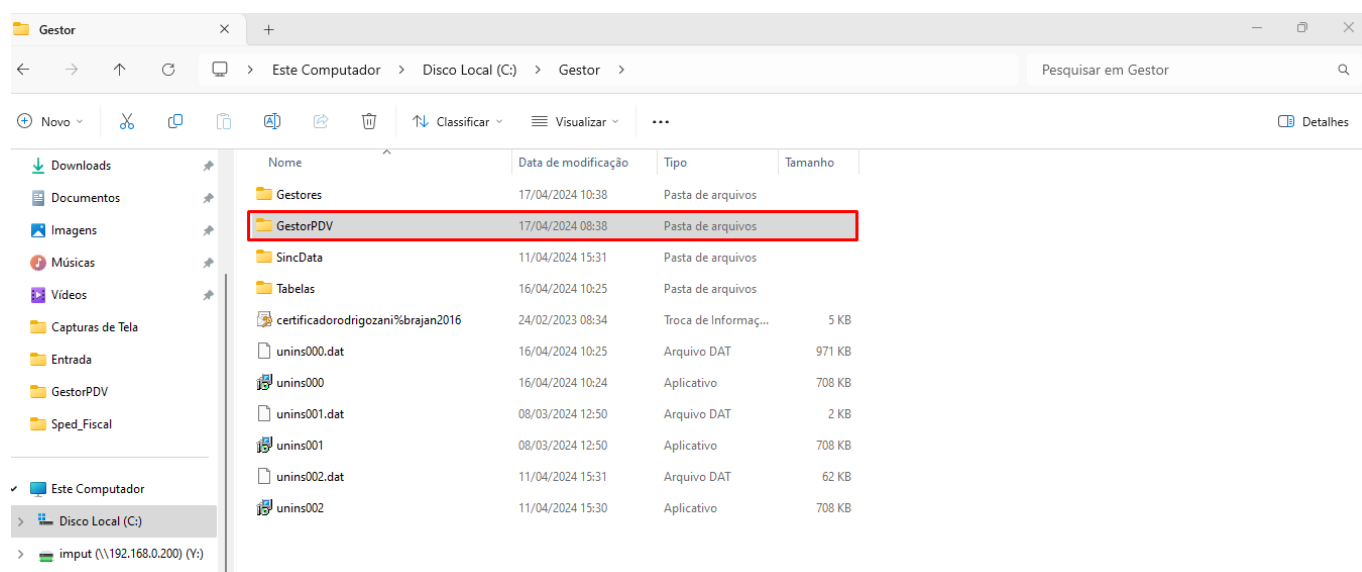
Gestor ×  +

Este Computador > Disco Local (C:) > Gestor >

Pesquisar em Gestor

Novo  Classificar  Visualizar  ...  Detalhes

Downloads
Documentos
Imagens
Músicas
Vídeos
Capturas de Tela
Entrada
GestorPDV
Sped_Fiscal

Este Computador
Disco Local (C:)
imput (\\192.168.0.200) (Y:)

| Nome | Data de modificação | Tipo | Tamanho |
|---|---|---|---|
| Gestores | 17/04/2024 10:38 | Pasta de arquivos | |
| GestorPDV | 17/04/2024 08:38 | Pasta de arquivos | |
| SincData | 11/04/2024 15:31 | Pasta de arquivos | |
| Tabelas | 16/04/2024 10:25 | Pasta de arquivos | |
| certificadorodrigozani%brajan2016 | 24/02/2023 08:34 | Troca de Informaç... | 5 KB |
| unins000.dat | 16/04/2024 10:25 | Arquivo DAT | 971 KB |
| unins000 | 16/04/2024 10:24 | Aplicativo | 708 KB |
| unins001.dat | 08/03/2024 12:50 | Arquivo DAT | 2 KB |
| unins001 | 08/03/2024 12:50 | Aplicativo | 708 KB |
| unins002.dat | 11/04/2024 15:31 | Arquivo DAT | 62 KB |
| unins002 | 11/04/2024 15:30 | Aplicativo | 708 KB |